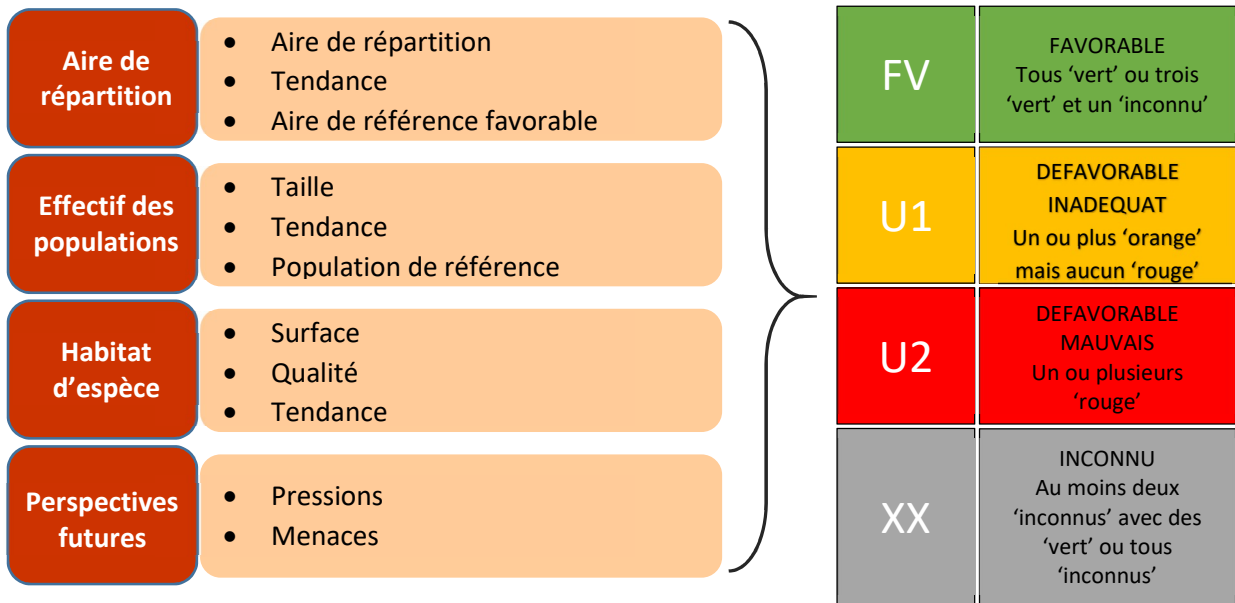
Aire de répartition
- Aire de répartition
- Tendance
- Aire de référence favorable

Effectif des populations
- Taille
- Tendance
- Population de référence

Habitat d'espèce
- Surface
- Qualité
- Tendance

Perspectives futures
- Pressions
- Menaces

| | |
|---|---|
| FV | FAVORABLE Tous 'vert' ou trois 'vert' et un 'inconnu' |
| U1 | DEFAVORABLE INADEQUAT Un ou plus 'orange' mais aucun 'rouge' |
| U2 | DEFAVORABLE MAUVAIS Un ou plusieurs 'rouge' |
| XX | INCONNU Au moins deux 'inconnus' avec des 'vert' ou tous 'inconnus' |